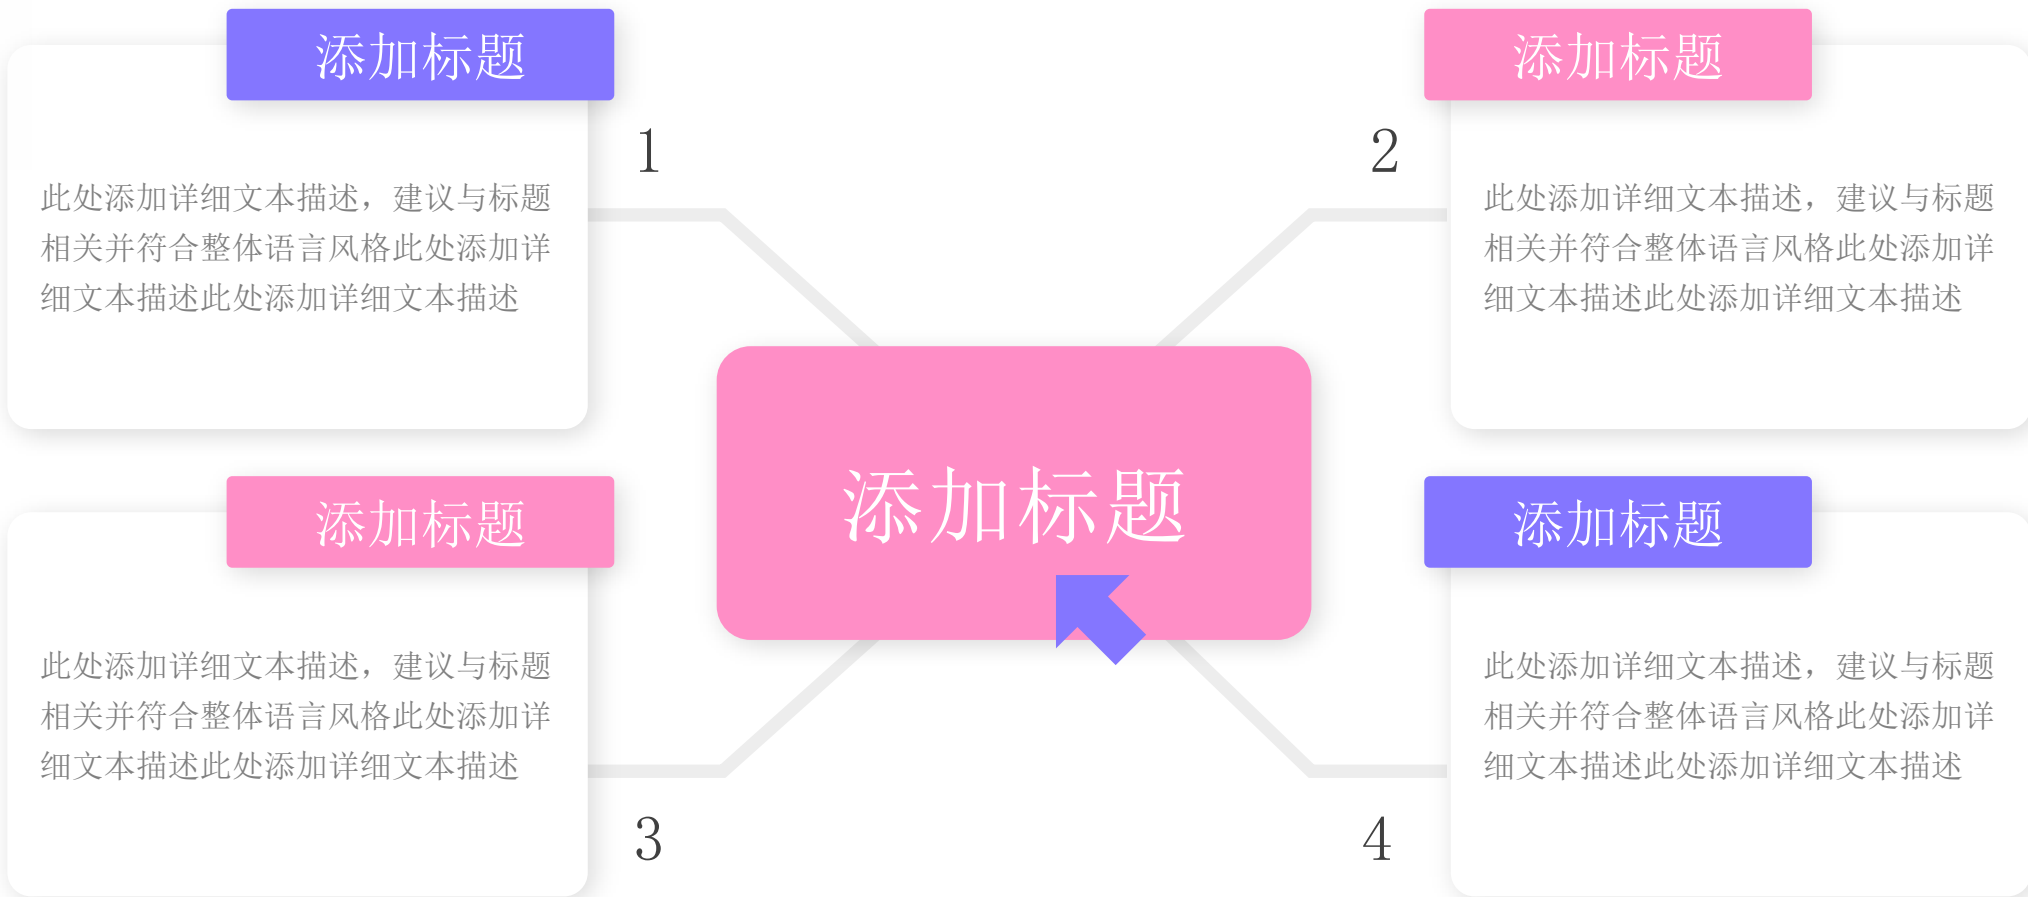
添加标题

1

此处添加详细文本描述，建议与标题相关并符合整体语言风格此处添加详细文本描述此处添加详细文本描述

添加标题

2

此处添加详细文本描述，建议与标题相关并符合整体语言风格此处添加详细文本描述此处添加详细文本描述

添加标题

添加标题

此处添加详细文本描述，建议与标题相关并符合整体语言风格此处添加详细文本描述此处添加详细文本描述

3

添加标题

此处添加详细文本描述，建议与标题相关并符合整体语言风格此处添加详细文本描述此处添加详细文本描述

4